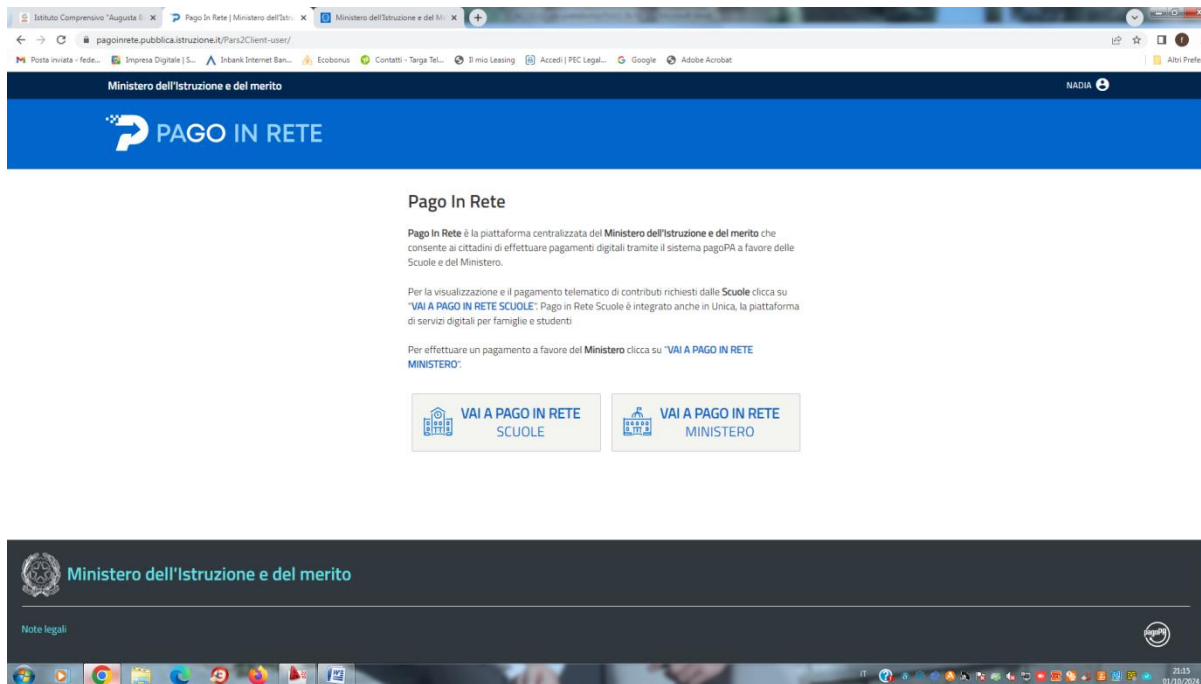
Istituto Comprensivo "Augusta B ×
Pago In Rete | Ministero dell'Istru ×
Ministero dell'Istruzione e del M ×
+

pagoinrete.pubblica.istruzione.it/Pars2Client-user/

Posta inviata - fede... Impresa Digitale | S... Inbank Internet Ban... Ecobonus Contatti - Targa Tel... Il mio Leasing Accedi | PEC Legal... Google Adobe Acrobat
Altri Prefe

Ministero dell'Istruzione e del merito
NADIA

PAGO IN RETE

Pago In Rete

**Pago In Rete** è la piattaforma centralizzata del **Ministero dell'Istruzione e del merito** che consente ai cittadini di effettuare pagamenti digitali tramite il sistema pagoPA a favore delle Scuole e del Ministero.

Per la visualizzazione e il pagamento telematico di contributi richiesti dalle **Scuole** clicca su "**VAI A PAGO IN RETE SCUOLE**". Pago in Rete Scuole è integrato anche in Unica, la piattaforma di servizi digitali per famiglie e studenti

Per effettuare un pagamento a favore del **Ministero** clicca su "**VAI A PAGO IN RETE MINISTERO**".

VAI A PAGO IN RETE SCUOLE

VAI A PAGO IN RETE MINISTERO

Ministero dell'Istruzione e del merito

Note legali

pagoPA

21:15
01/10/2024